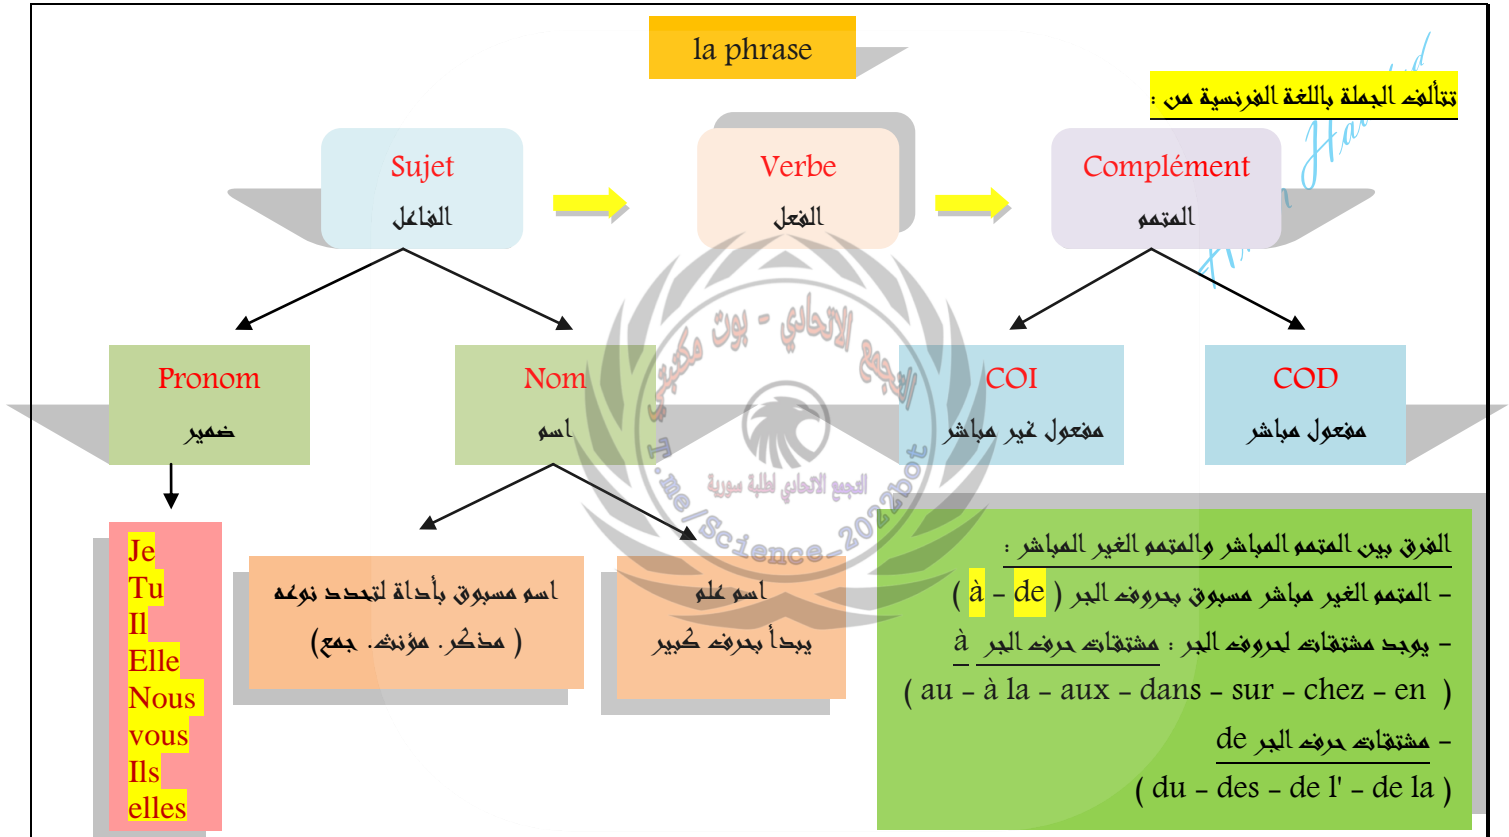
la phrase

تتألف الجملة باللغة الفرنسية من :

Sujet
الفاعل

Verbe
الفعل

Complément
المتمم

Pronom
ضمير

Nom
اسم

COI
مفعول غير مباشر

COD
مفعول مباشر

Je
Tu
Il
Elle
Nous
vous
Ils
elles

اسم مسبوق بأداة لتحدد نوعه
( مذكر. مؤنث. جمع )

اسم علم
يبدأ بحرف كبير

الفرق بين المتمم المباشر والمتمم الغير المباشر :
- المتمم الغير مباشر مسبوق بحروف الجر ( à - de )
- يوجد مشتقات لحروف الجر : مشتقات حرف الجر à
( au - à la - aux - dans - sur - chez - en )
- مشتقات حرف الجر de
( du - des - de l' - de la )

التجمع الاتحادي - بوت مكتبتي
التجمع الاتحادي لطلبة سورية
T.me/Science_2022bot